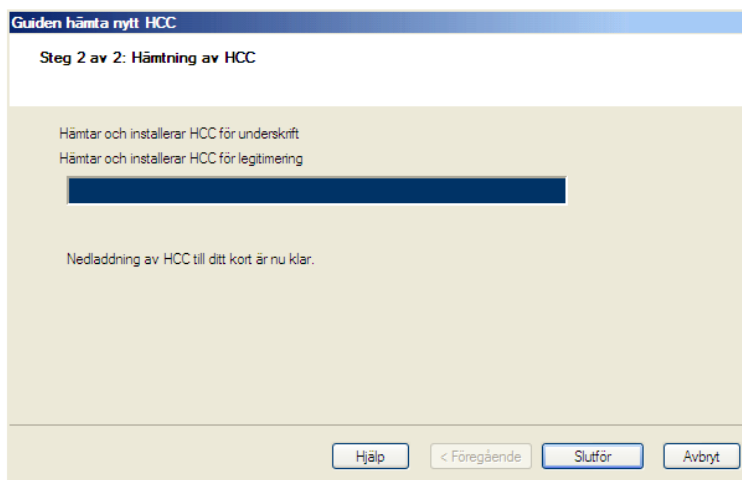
Guiden hämta nytt HCC

Steg 2 av 2: Hämtning av HCC

Hämtar och installerar HCC för underskrift

Hämtar och installerar HCC för legitimering

Nedladdning av HCC till ditt kort är nu klar.

Hjälp

< Föregående

Slutför

Avbryt